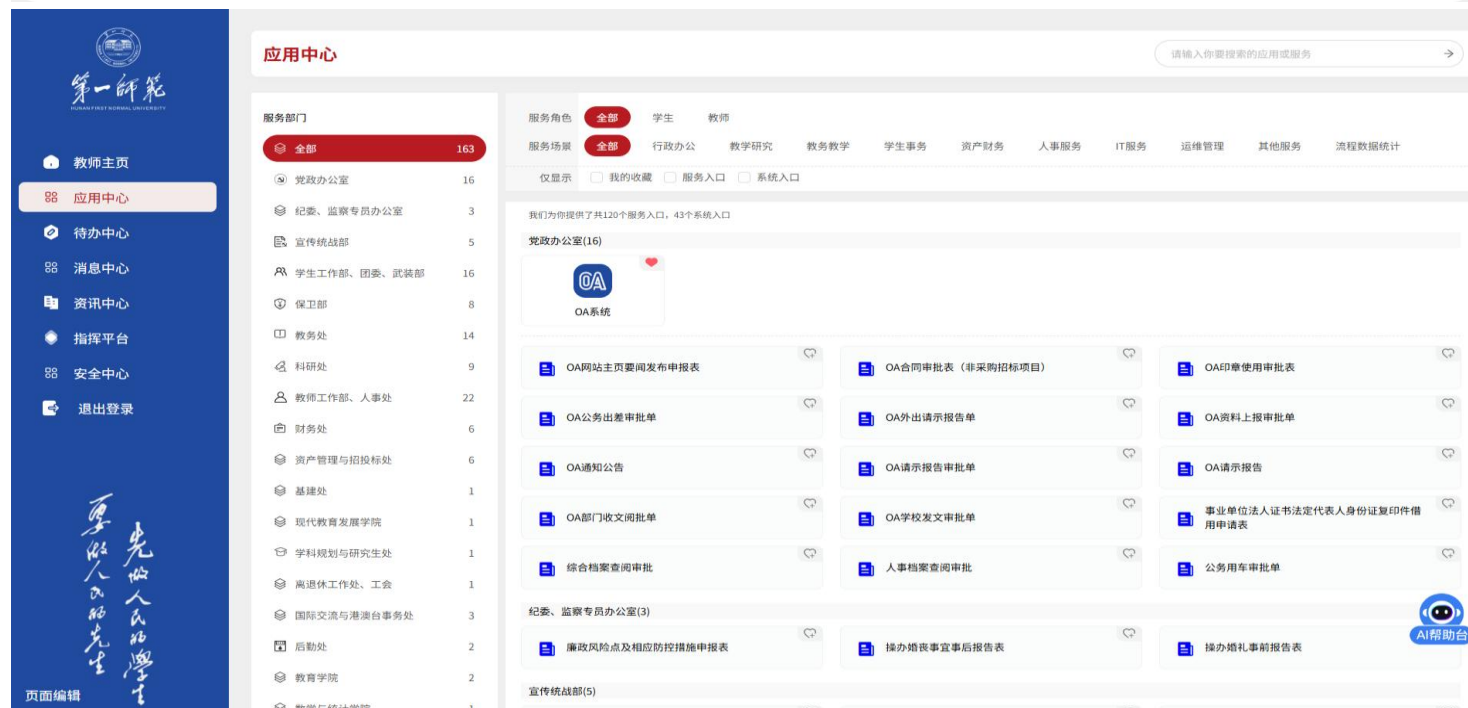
第一師範
HUNAN FIRST NORMAL UNIVERSITY

教师主页
应用中心
待办中心
消息中心
资讯中心
指挥平台
安全中心
退出登录

要做人民的先生
先做人民的学生

页面编辑

应用中心

请输入你要搜索的应用或服务

服务部门

| 全部 | 163 |
|---|---|
| 党政办公室 | 16 |
| 纪委、监察专员办公室 | 3 |
| 宣传统战部 | 5 |
| 学生工作部、团委、武装部 | 16 |
| 保卫部 | 8 |
| 教务处 | 14 |
| 科研处 | 9 |
| 教师工作部、人事处 | 22 |
| 财务处 | 6 |
| 资产管理与招投标处 | 6 |
| 基建处 | 1 |
| 现代教育发展学院 | 1 |
| 学科规划与研究生处 | 1 |
| 离退休工作处、工会 | 1 |
| 国际交流与港澳台事务处 | 3 |
| 后勤处 | 2 |
| 教育学院 | 2 |
| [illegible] | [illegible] |

服务角色 全部 学生 教师
服务场景 全部 行政办公 教学研究 教务教学 学生事务 资产财务 人事服务 IT服务 运维管理 其他服务 流程数据统计
仅显示 我的收藏 服务入口 系统入口

我们为你提供了共120个服务入口，43个系统入口

党政办公室(16)

OA系统

OA网站主页要闻发布申报表
OA合同审批表（非采购招标项目）
OA印章使用审批表
OA公务出差审批单
OA外出请示报告单
OA资料上报审批单
OA通知公告
OA请示报告审批单
OA请示报告
OA部门收文阅批单
OA学校发文审批单
事业单位法人证书法定代表人身份证复印件借用申请表
综合档案查阅审批
人事档案查阅审批
公务用车审批单

纪委、监察专员办公室(3)

廉政风险点及相应防控措施申报表
操办婚丧事宜事后报告表
操办婚礼事前报告表

宣传统战部(5)

AI帮助台